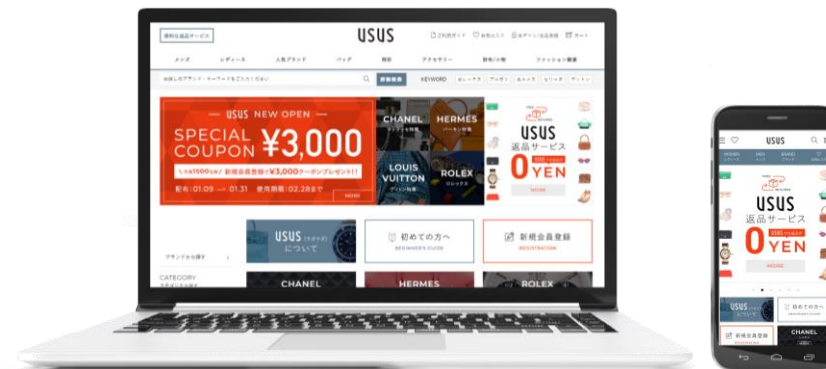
無料お返品サービス
USUS
ご利用ガイド お気に入り ログイン/会員登録 カート
メンズ レディース 人気ブランド バッグ 時計 アクセサリー 財布/小物 ファッション雑貨
お探しのブランド・キーワードをご入力ください
詳細検索 KEYWORD
USUS NEW OPEN
SPECIAL COUPON ¥3,000
新規会員登録で¥3,000クーポンプレゼント!
配布 01.09 → 01.31 使用期限 02.28まで
MORE
CHANEL
HERMES
LOUIS VUITTON
ROLEX
USUS 返品サービス
0 YEN
MORE
USUS について
初めての方へ BEGINNER'S GUIDE
新規会員登録 REGISTRATION
ブランドから探す
CATEGORY
CHANEL
HERMES
ROLEX
USUS
USUS 返品サービス
0 YEN
MORE
USUS
初めての方へ
新規会員登録
CHANEL